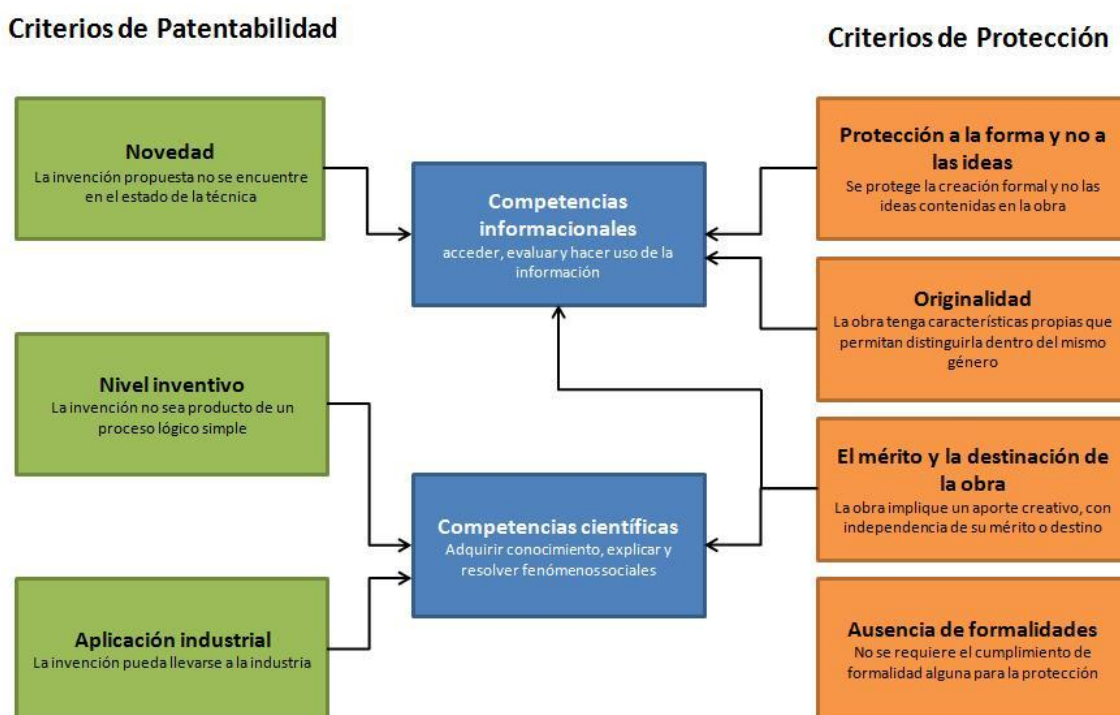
Criterios de Patentabilidad

Criterios de Protección

Novedad
La invención propuesta no se encuentre en el estado de la técnica

Competencias informacionales
acceder, evaluar y hacer uso de la información

Protección a la forma y no a las ideas
Se protege la creación formal y no las ideas contenidas en la obra

Originalidad
La obra tenga características propias que permitan distinguirla dentro del mismo género

Nivel inventivo
La invención no sea producto de un proceso lógico simple

El mérito y la destinación de la obra
La obra implique un aporte creativo, con independencia de su mérito o destino

Competencias científicas
Adquirir conocimiento, explicar y resolver fenómenos sociales

Aplicación industrial
La invención pueda llevarse a la industria

Ausencia de formalidades
No se requiere el cumplimiento de formalidad alguna para la protección